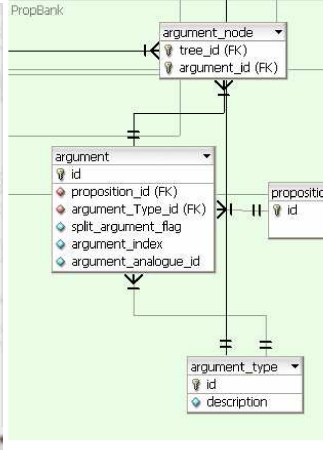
PropBank

argument_node
tree_id (FK)
argument_id (FK)

argument
id
proposition_id (FK)
argument_Type_id (FK)
split_argument_flag
argument_index
argument_analogue_id

propositio
id

argument_type
id
description